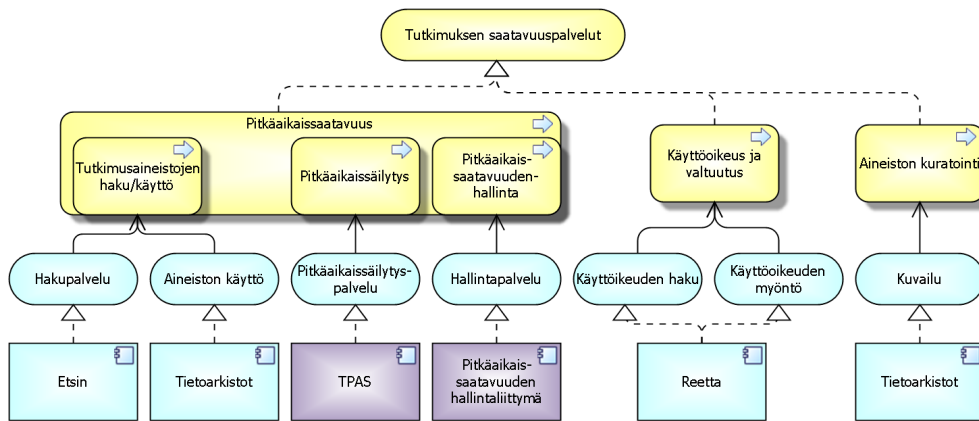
Tutkimuksen saatavuuspalvelut

Pitkäaikaissaatavuus

Tutkimusaineistojen haku/käyttö

Pitkäaikaissäilytys

Pitkäaikaissaatavuudenhallinta

Käyttöoikeus ja valtuutus

Aineiston kuratointi

Hakupalvelu

Aineiston käyttö

Pitkäaikaissäilytyspalvelu

Hallintapalvelu

Käyttöikeuden haku

Käyttöoikeuden myöntö

Kuvailu

Etsin

Tietoarkistot

TPAS

Pitkäaikaissaatavuuden hallintaliittymä

Reetta

Tietoarkistot